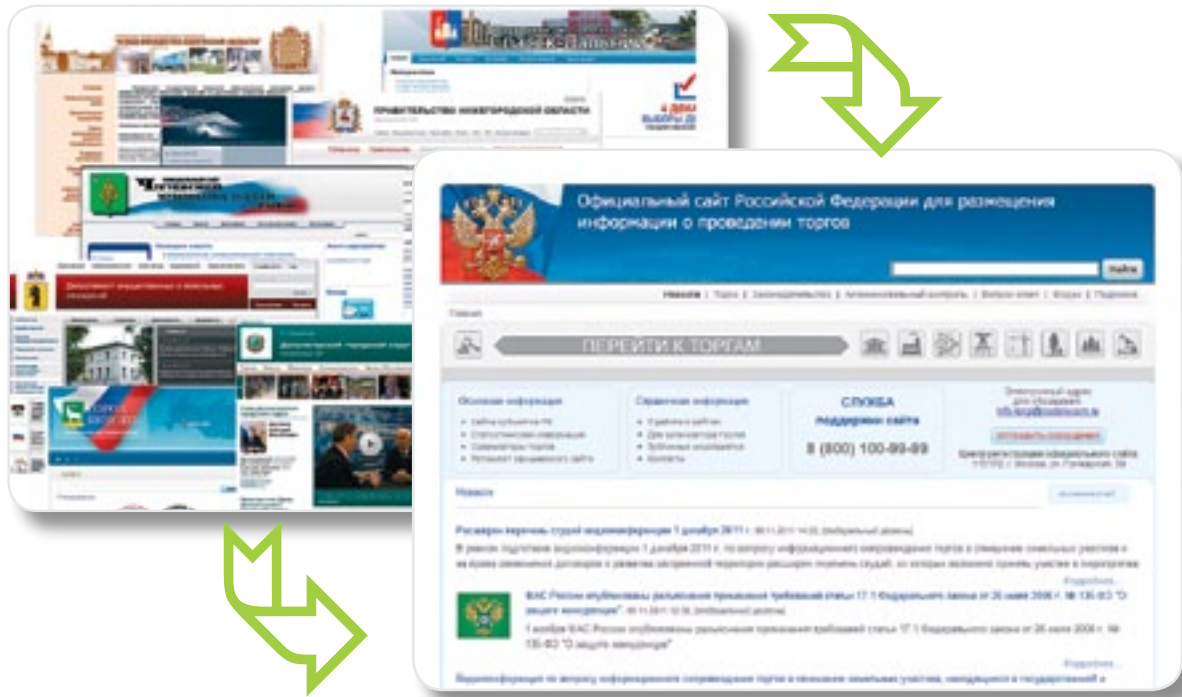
ПРАВИТЕЛЬСТВО НИЖЕГОРОДСКОЙ ОБЛАСТИ

Официальный сайт Российской Федерации для размещения информации о проведении торгов

Найти

Новости | Торги | Законодательство | Антимонопольный контроль | Вопрос-ответ | Вход | Подписка

ПЕРЕЙТИ К ТОРГАМ

Основная информация

Справочная информация

СЛУЖБА поддержки сайта

8 (800) 100-99-99

Новости

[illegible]

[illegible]

Подробнее...

Подробнее...